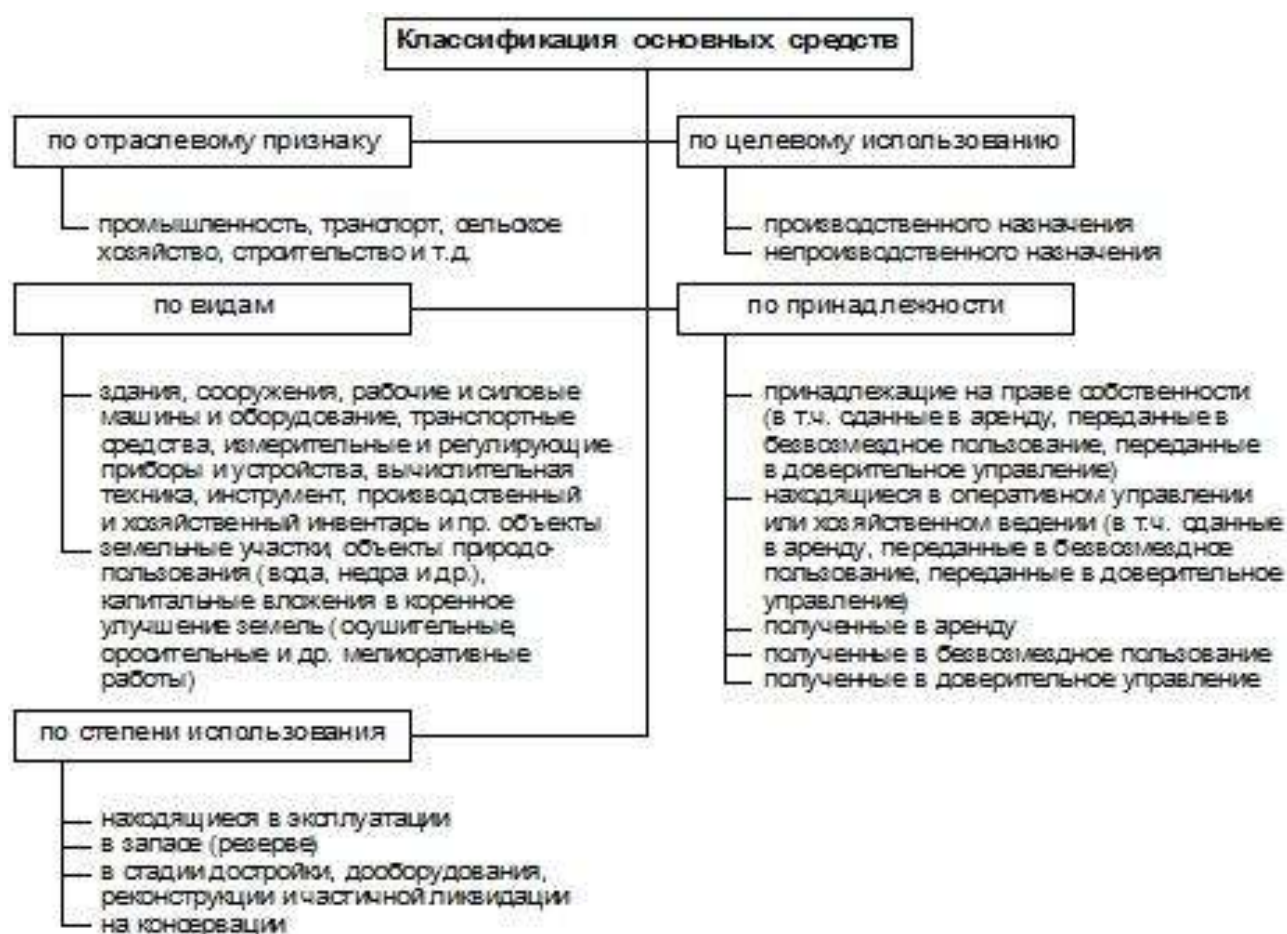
Классификация основных средств

по отраслевому признаку

промышленность, транспорт, сельское хозяйство, строительство и т.д.

по целевому использованию

производственного назначения
непроизводственного назначения

по видам

здания, сооружения, рабочие и силовые машины и оборудование, транспортные средства, измерительные и регулирующие приборы и устройства, вычислительная техника, инструмент, производственный и хозяйственный инвентарь и пр. объекты
земельные участки, объекты природопользования (вода, недра и др.), капитальные вложения в коренное улучшение земель (осушительные, оросительные и др. мелиоративные работы)

по принадлежности

принадлежащие на праве собственности (в т.ч. сданные в аренду, переданные в безвозмездное пользование, переданные в доверительное управление)
находящиеся в оперативном управлении или хозяйственном ведении (в т.ч. сданные в аренду, переданные в безвозмездное пользование, переданные в доверительное управление)
полученные в аренду
полученные в безвозмездное пользование
полученные в доверительное управление

по степени использования

находящиеся в эксплуатации
в запасе (резерве)
в стадии достройки, дооборудования, реконструкции и частичной ликвидации
на консервации